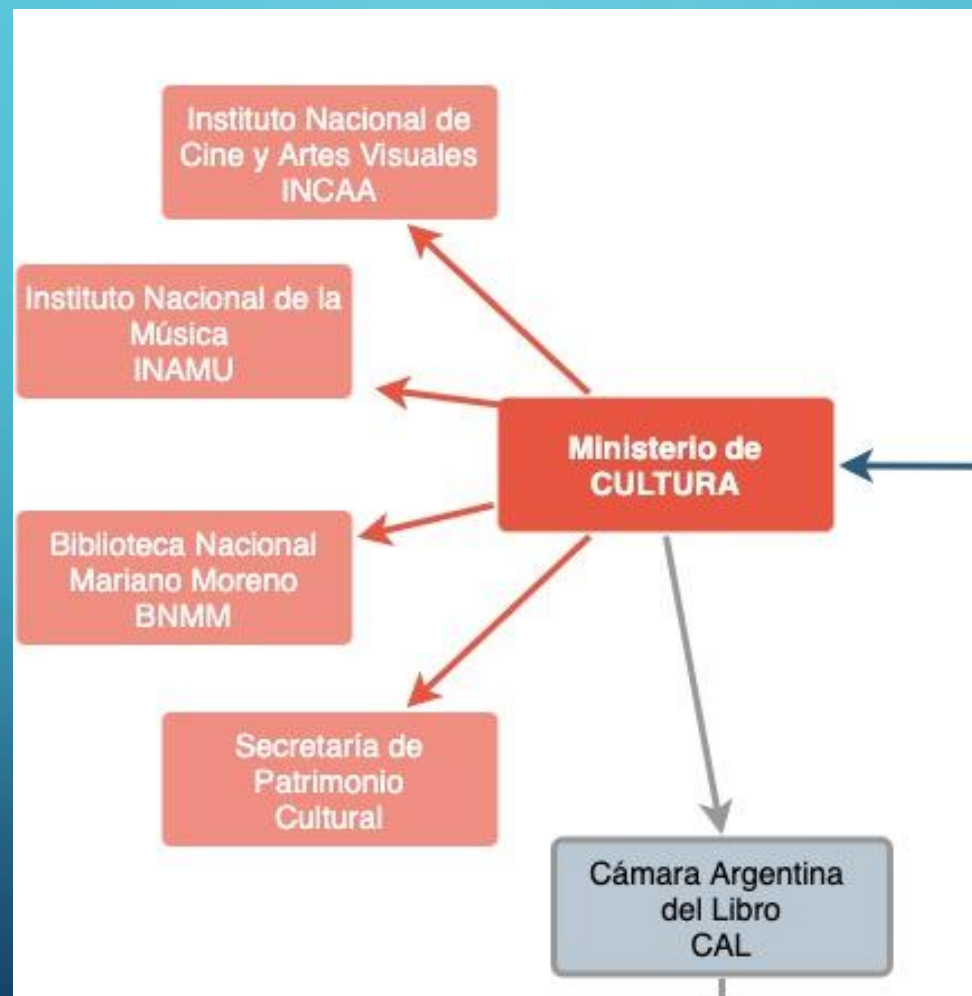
Instituto Nacional de Cine y Artes Visuales
INCAA

Instituto Nacional de la Música
INAMU

Ministerio de CULTURA

Biblioteca Nacional Mariano Moreno
BNMM

Secretaría de Patrimonio Cultural

Cámara Argentina del Libro
CAL